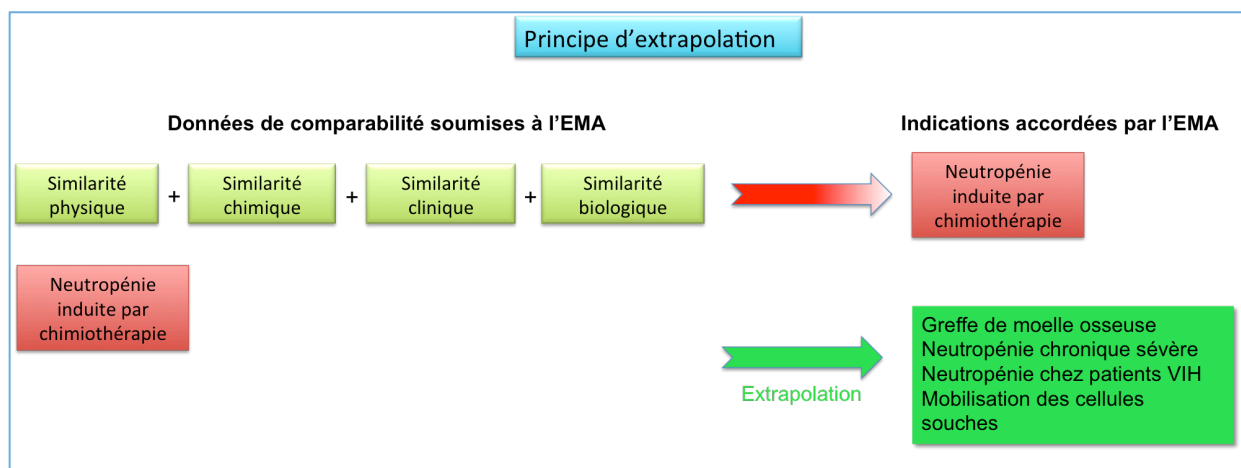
Principe d'extrapolation

Données de comparabilité soumises à l'EMA

Indications accordées par l'EMA

Similarité physique + Similarité chimique + Similarité clinique + Similarité biologique

Neutropénie induite par chimiothérapie

Neutropénie induite par chimiothérapie

Extrapolation

Greffe de moelle osseuse
Neutropénie chronique sévère
Neutropénie chez patients VIH
Mobilisation des cellules souches